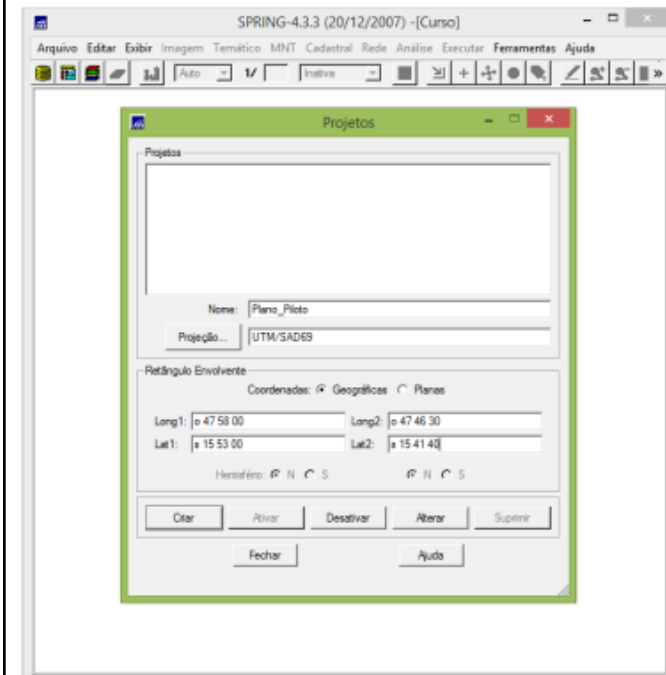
SPRING-4.3.3 (20/12/2007) -[Curso]

Arquivo Editar Exibir Imagem Temático MNT Cadastral Rede Análise Executar Ferramentas Ajuda

Auto 1/ Inativa

Projetos

Projetos

Nome: Plano_Piloto

Projeção... UTM/SAD69

Retângulo Envolvente

Coordenadas: Geográficas Planas

Long1: o 47 58 00 Long2: o 47 46 30

Lat1: s 15 53 00 Lat2: s 15 41 40

Hemisfério: N S N S

Criar Ativar Desativar Alterar Suprimir

Fechar Ajuda